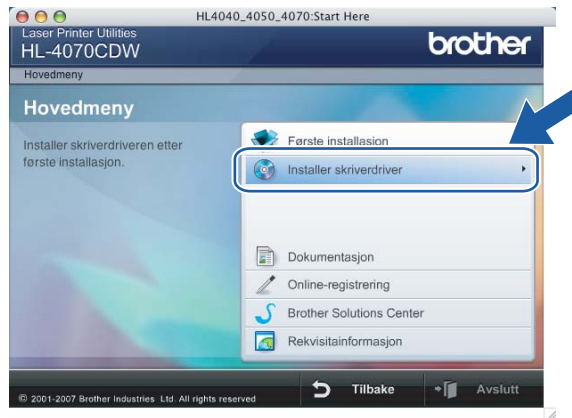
HL4040_4050_4070:Start Here

Laser Printer Utilities
HL-4070CDW

brother

Hovedmeny

Hovedmeny

Installer skriverdriveren etter første installasjon.

Første installasjon

Installer skriverdriver

Dokumentasjon

Online-registrering

Brother Solutions Center

Rekvisitainformasjon

© 2001-2007 Brother Industries Ltd. All rights reserved

Tilbake

Avslutt